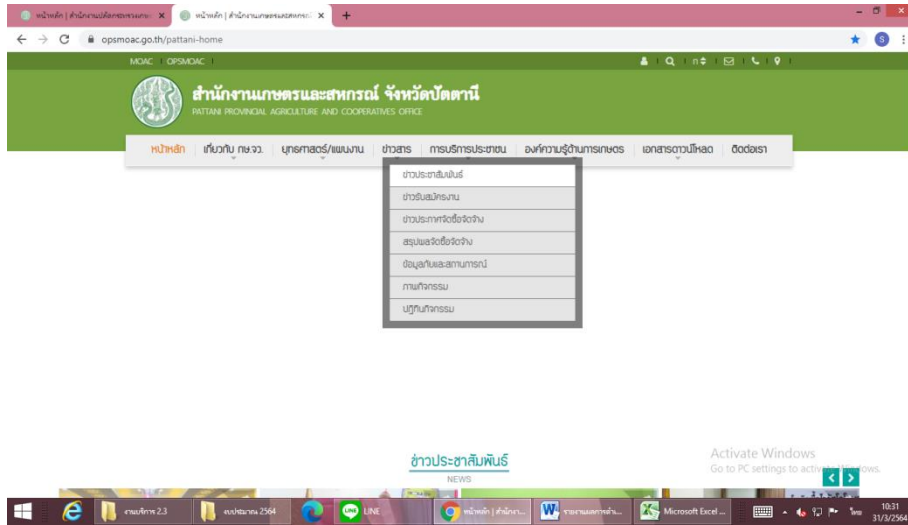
หน้าหลัก | สำนักงานปลัดกระทรวงเกษ ×
หน้าหลัก | สำนักงานเกษตรและสหกรณ์ ×
+
opsmoac.go.th/pattani-home
MOAC | OPSMOAC |
สำนักงานเกษตรและสหกรณ์ จังหวัดปัตตานี
PATTANI PROVINCIAL AGRICULTURE AND COOPERATIVES OFFICE
หน้าหลัก
เกี่ยวกับ กษ.จว.
ยุทธศาสตร์/แผนงาน
ข่าวสาร
การบริการประชาชน
องค์ความรู้ด้านการเกษตร
เอกสารดาวน์โหลด
ติดต่อเรา
ข่าวประชาสัมพันธ์
ข่าวรับสมัครงาน
ข่าวประกาศจัดซื้อจัดจ้าง
สรุปผลจัดซื้อจัดจ้าง
ข้อมูลกับและสถานการณ์
ภาพกิจกรรม
ปฏิทินกิจกรรม
ข่าวประชาสัมพันธ์
NEWS
Activate Windows
Go to PC settings to activate Windows.
งานบริการ 2.3
งบประมาณ 2564
LINE
หน้าหลัก | สำนักงา...
รายงานผลการดำเ...
Microsoft Excel ...
ไทย
10:31
31/3/2564